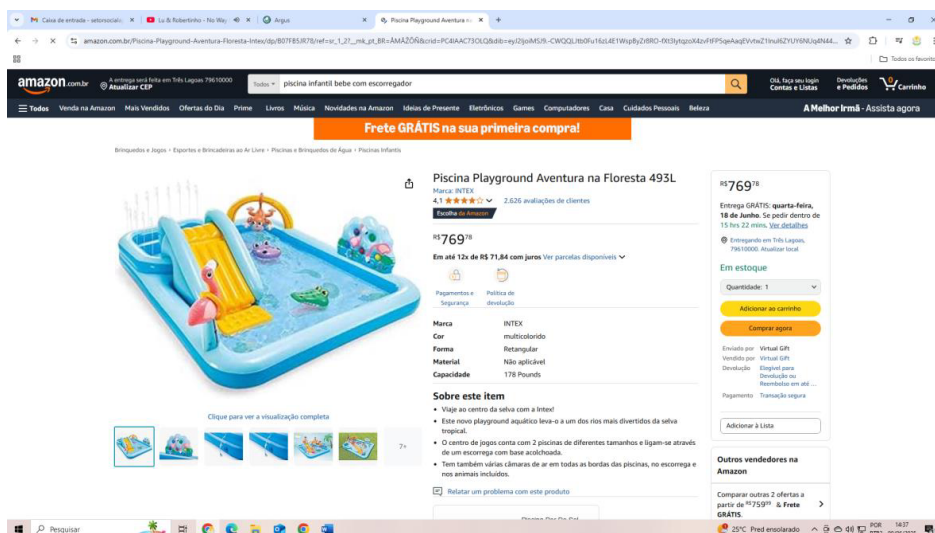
Caixa de entrada - setorsocial... ×
Lu & Robertinho - No Wa... ×
Argus ×
Piscina Playground Aventura n... ×
+

amazon.com.br/Piscina-Playground-Aventura-Floresta-Intex/dp/B07F85JR78/ref=sr_1_2?__mk_pt_BR=ÅMÅŽÕÑ&crid=PC4IAAC73OLQ&dib=eyJ2IjoiMSI9-CWQQLJtb0Fu16zL4E1Wsp8yZr8RO-fXt3lytqzoX4zvHFPSqeAaqEVvtwZ1Inul6ZYUY6NUq4N44...

Todos os favoritos

amazon.com.br
A entrega será feita em Três Lagoas 79610000
Atualizar CEP
Todos
piscina infantil bebe com escorregador
Olá, faça seu login
Contas e Listas
Devoluções
e Pedidos
0
Carrinho

Todos
Venda na Amazon
Mais Vendidos
Ofertas do Dia
Prime
Livros
Música
Novidades na Amazon
Ideias de Presente
Eletrônicos
Games
Computadores
Casa
Cuidados Pessoais
Beleza
A Melhor Irmã - Assista agora

Frete GRÁTIS na sua primeira compra!

Brinquedos e Jogos › Esportes e Brincadeiras ao Ar Livre › Piscinas e Brinquedos de Água › Piscinas Infantis

Piscina Playground Aventura na Floresta 493L
Marca: INTEX
4,1 2.626 avaliações de clientes
Escolha da Amazon

R$769⁷⁸

Em até 12x de R$ 71,84 com juros Ver parcelas disponíveis

Pagamentos e Segurança
Política de devolução

| Marca | INTEX |
|---|---|
| Cor | multicolorido |
| Forma | Retangular |
| Material | Não aplicável |
| Capacidade | 178 Pounds |

Sobre este item
• Viaje ao centro da selva com a Intex!
• Este novo playground aquático leva-o a um dos rios mais divertidos da selva tropical.
• O centro de jogos conta com 2 piscinas de diferentes tamanhos e ligam-se através de um escorrega com base acolchoada.
• Tem também várias câmaras de ar em todas as bordas das piscinas, no escorrega e nos animais incluídos.

Relatar um problema com este produto

Clique para ver a visualização completa

7+

R$769⁷⁸
Entrega GRÁTIS: quarta-feira, 18 de Junho. Se pedir dentro de 15 hrs 22 mins. Ver detalhes
Entregando em Três Lagoas, 79610000. Atualizar local
Em estoque
Quantidade: 1
Adicionar ao carrinho
Comprar agora
Enviado por Virtual Gift
Vendido por Virtual Gift
Devolução Elegível para Devolução ou Reembolso em até ...
Pagamento Transação segura
Adicionar à Lista

Outros vendedores na Amazon
Comparar outras 2 ofertas a partir de R$759⁹⁹ & Frete GRÁTIS.

Pesquisar
25°C Pred ensolarado
POR PTB2
14:37